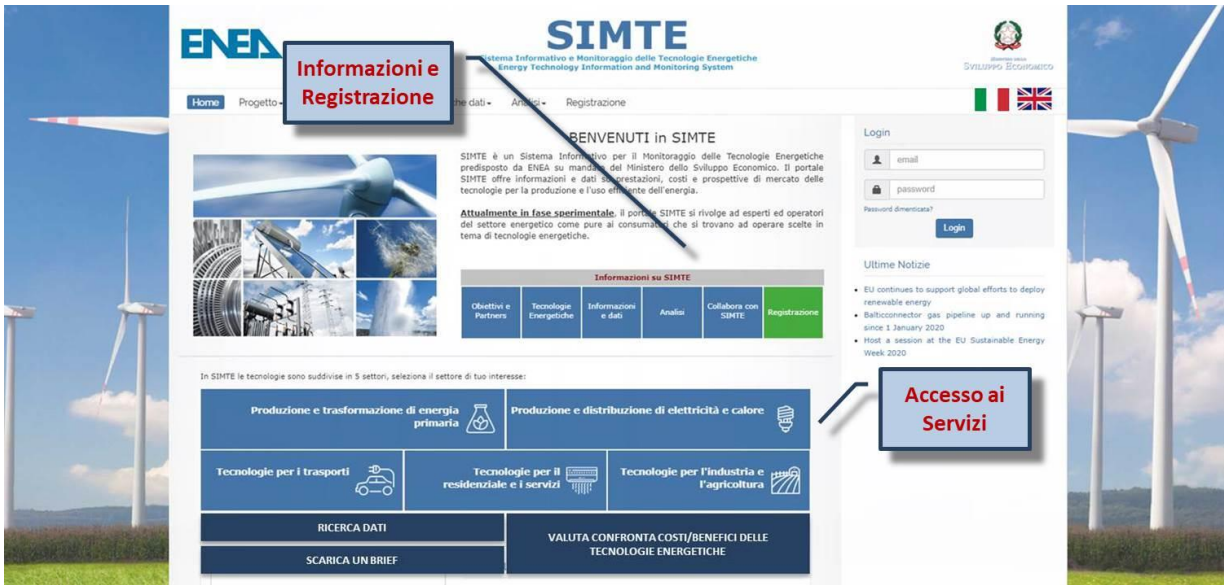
ENEA

SIMTE
Sistema Informativo e Monitoraggio delle Tecnologie Energetiche
Energy Technology Information and Monitoring System

Sviluppo Economico

Informazioni e Registrazione

Home Progetto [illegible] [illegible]he dati Analisi Registrazione

BENVENUTI in SIMTE

SIMTE è un Sistema Informativo per il Monitoraggio delle Tecnologie Energetiche predisposto da ENEA su mandato del Ministero dello Sviluppo Economico. Il portale SIMTE offre informazioni e dati su prestazioni, costi e prospettive di mercato delle tecnologie per la produzione e l'uso efficiente dell'energia.

Attualmente in fase sperimentale, il portale SIMTE si rivolge ad esperti ed operatori del settore energetico come pure ai consumatori che si trovano ad operare scelte in tema di tecnologie energetiche.

Informazioni su SIMTE

Obiettivi e Partners | Tecnologie Energetiche | Informazioni e dati | Analisi | Collabora con SIMTE | Registrazione

Login
email
password
Password dimenticata?
Login

Ultime Notizie
• EU continues to support global efforts to deploy renewable energy
• Balticconnector gas pipeline up and running since 1 January 2020
• Host a session at the EU Sustainable Energy Week 2020

In SIMTE le tecnologie sono suddivise in 5 settori, seleziona il settore di tuo interesse:

Accesso ai Servizi

Produzione e trasformazione di energia primaria
Produzione e distribuzione di elettricità e calore
Tecnologie per i trasporti
Tecnologie per il residenziale e i servizi
Tecnologie per l'industria e l'agricoltura
RICERCA DATI
SCARICA UN BRIEF
VALUTA CONFRONTA COSTI/BENEFICI DELLE TECNOLOGIE ENERGETICHE